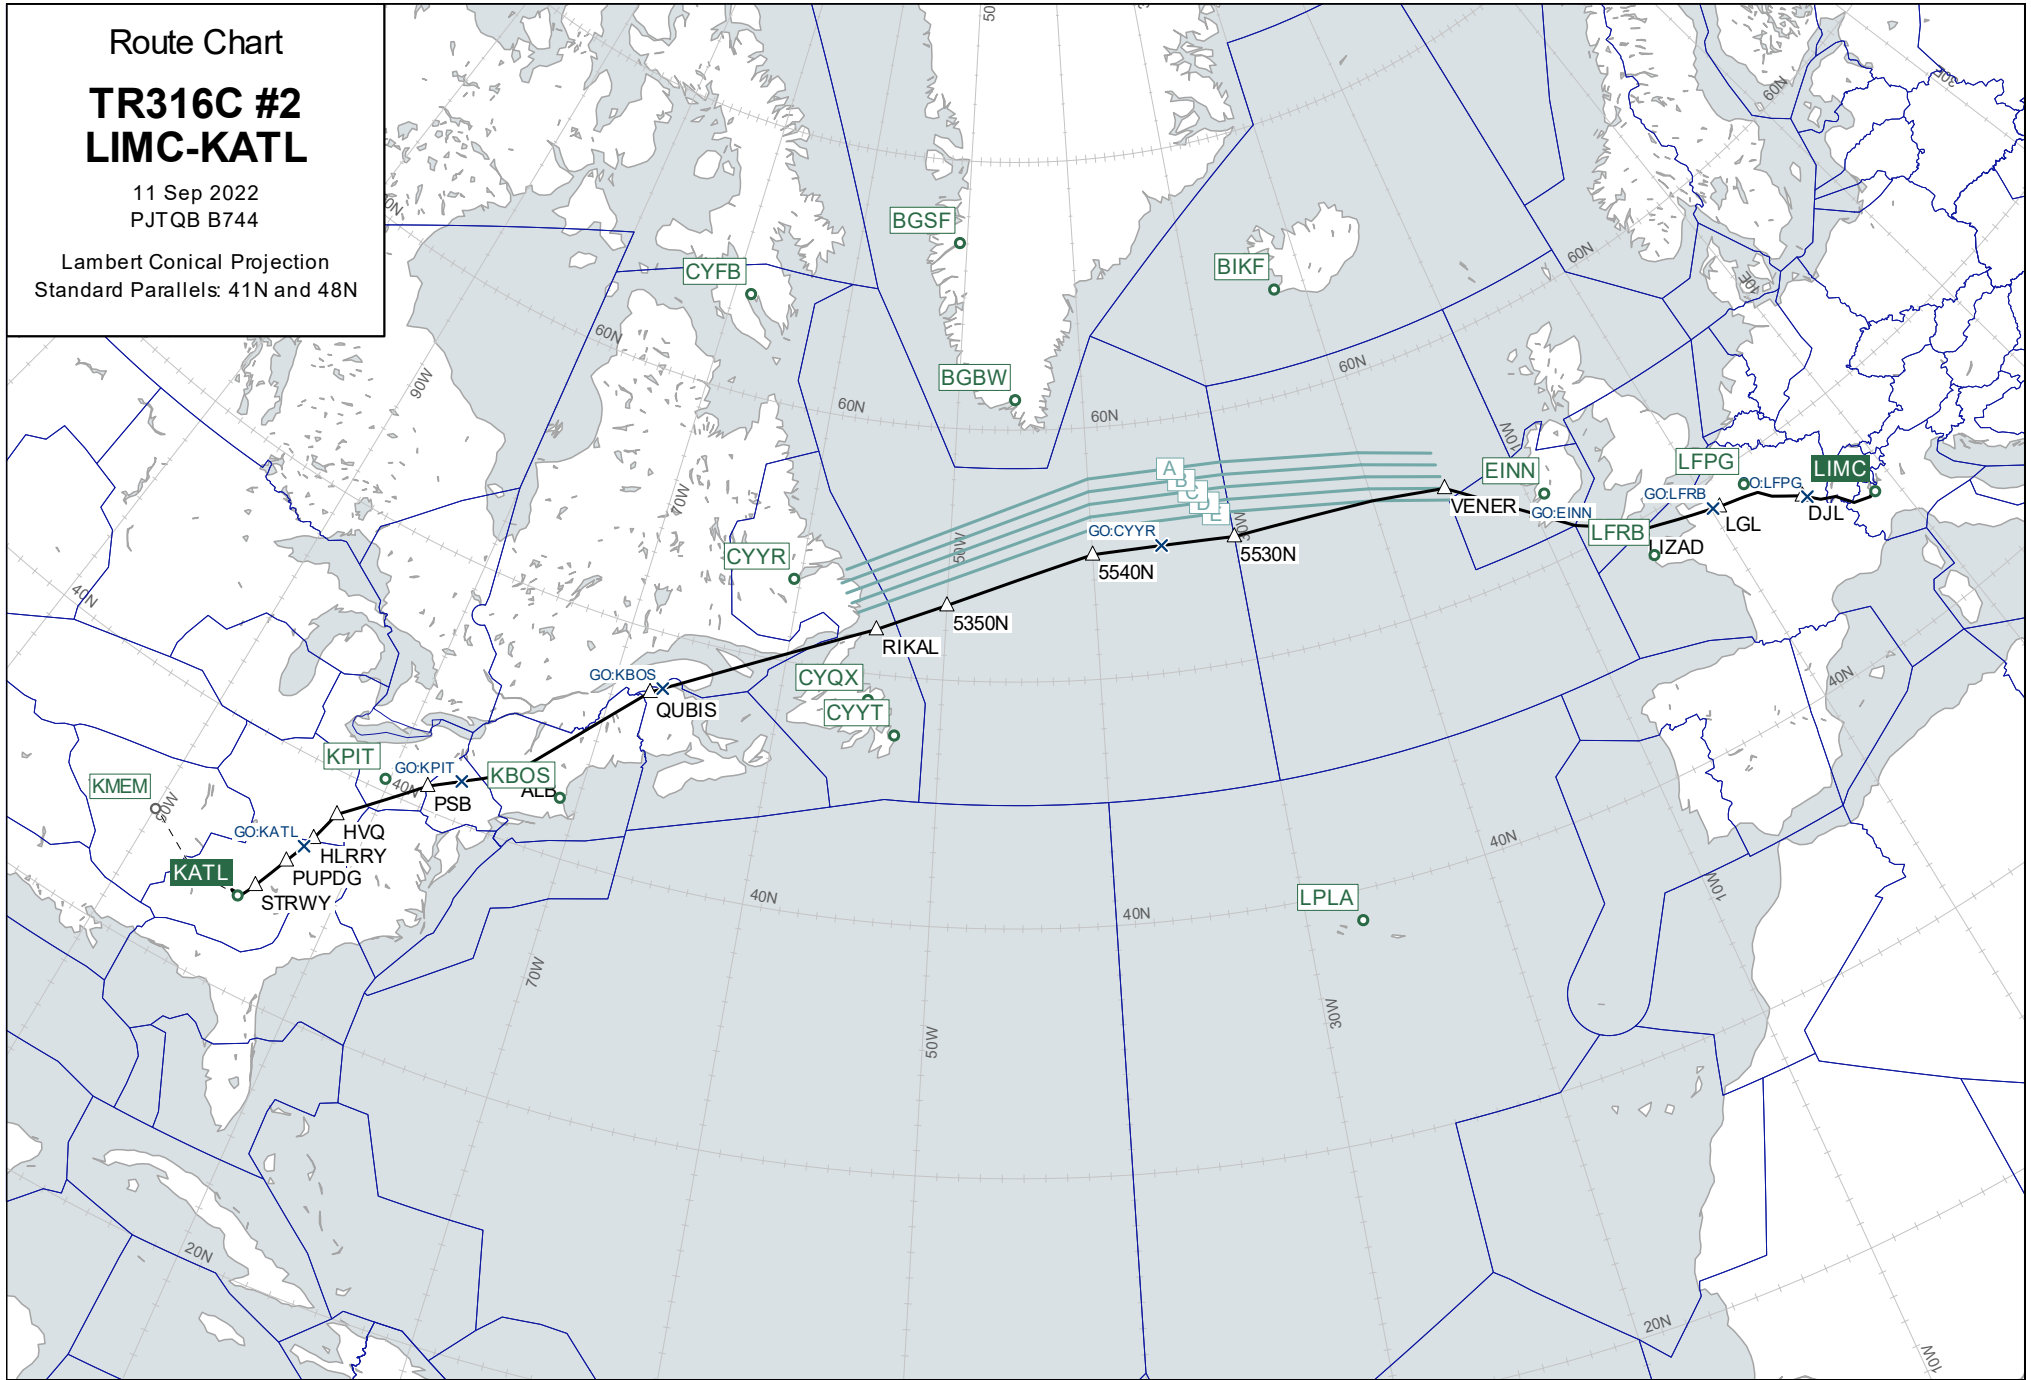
Route Chart

TR316C #2
LIMC-KATL

11 Sep 2022
PJTQB B744

Lambert Conical Projection
Standard Parallels: 41N and 48N

50
BGSF
BIKF
CYFB
BGBW
60N
60N
60N
60N
60N
60N
90W
70W
10W
A
B
C
D
E
EINN
LFPG
LIMC
GO:LFRB
O:LFPG
VENER
GO:EINN
LFRB
LGL
DJL
LIZAD
CYYR
50W
GO:CYYR
5540N
30W
5530N
5350N
RIKAL
40N
GO:KBOS
CYQX
QUBIS
CYYT
KPIT
GO:KPIT
KBOS
KMEM
80W
40N
ALB
PSB
GO:KATL
HVQ
HLRRY
KATL
PUPDG
STRWY
40N
40N
40N
LPLA
40N
10W
70W
50W
30W
20N
20N
10W